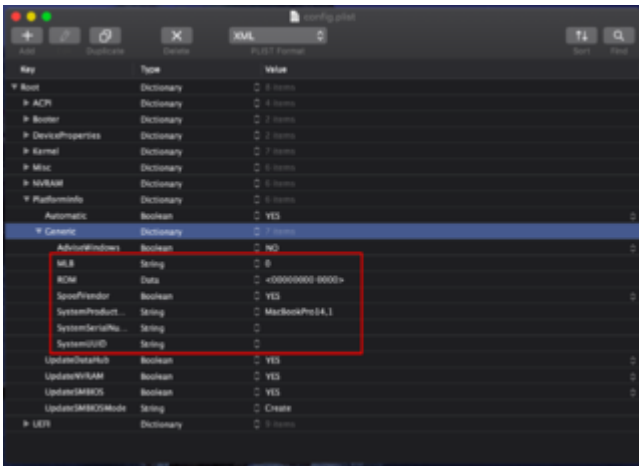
config.plist

Add Duplicate Delete XML PLIST Format Sort Find

| Key | Type | Value |
|---|---|---|
| ▼ Root | Dictionary | 8 items |
| ▶ ACPI | Dictionary | 4 items |
| ▶ Booter | Dictionary | 2 items |
| ▶ DeviceProperties | Dictionary | 2 items |
| ▶ Kernel | Dictionary | 7 items |
| ▶ Misc | Dictionary | 6 items |
| ▶ NVRAM | Dictionary | 6 items |
| ▼ PlatformInfo | Dictionary | 6 items |
| Automatic | Boolean | YES |
| ▼ Generic | Dictionary | 7 items |
| AdviseWindows | Boolean | NO |
| MLB | String | 0 |
| ROM | Data | <00000000 0000> |
| SpoofVendor | Boolean | YES |
| SystemProduct... | String | MacBookPro14,1 |
| SystemSerialNu... | String | |
| SystemUUID | String | |
| UpdateDataHub | Boolean | YES |
| UpdateNVRAM | Boolean | YES |
| UpdateSMBIOS | Boolean | YES |
| UpdateSMBIOSMode | String | Create |
| ▶ UEFI | Dictionary | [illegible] items |